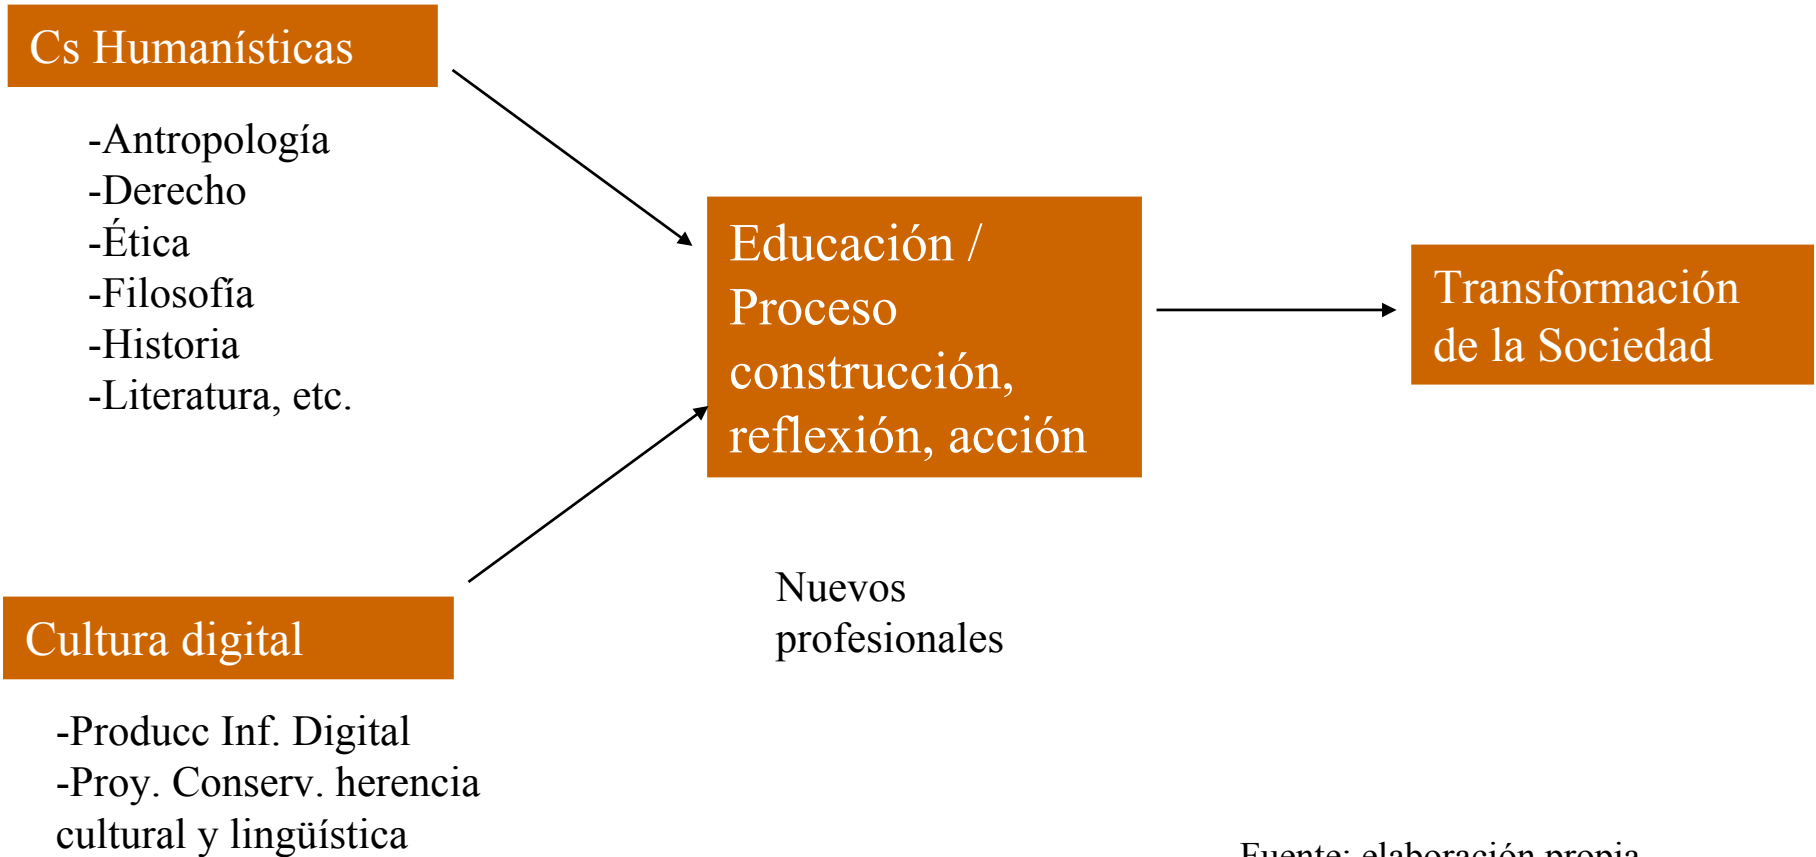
Cs Humanísticas

-Antropología
-Derecho
-Ética
-Filosofía
-Historia
-Literatura, etc.

Educación / Proceso construcción, reflexión, acción

Transformación de la Sociedad

Cultura digital

-Producc Inf. Digital
-Proy. Conserv. herencia cultural y lingüística

Nuevos profesionales

Fuente: elaboración propia